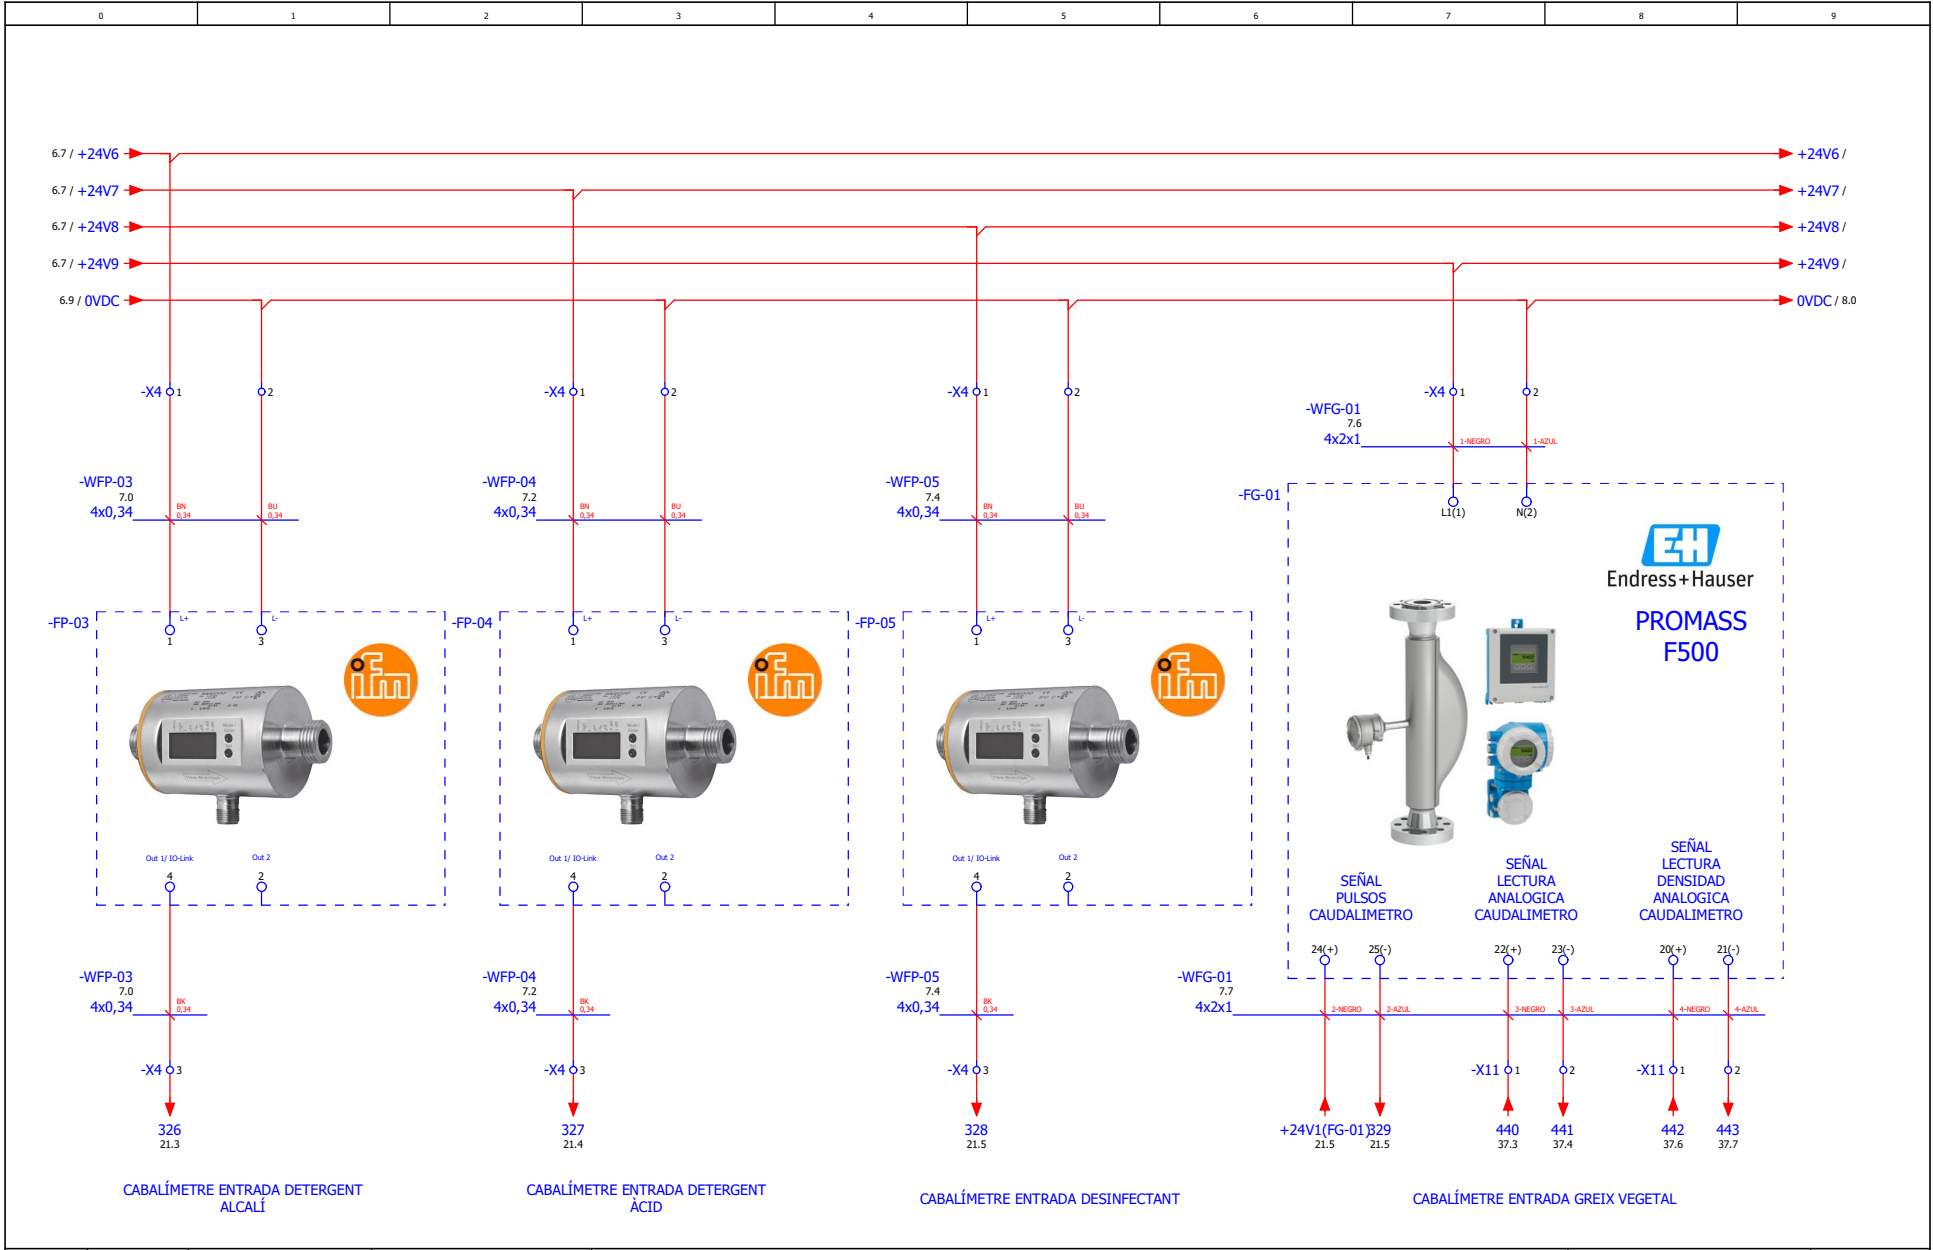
0 1 2 3 4 5 6 7 8 9

6.7 / +24V6
6.7 / +24V7
6.7 / +24V8
6.7 / +24V9
6.9 / 0VDC

+24V6 /
+24V7 /
+24V8 /
+24V9 /
0VDC / 8.0

-X4 1 2
-X4 1 2
-X4 1 2
-X4 1 2

-WFG-01
7.6
4x2x1
1-NEGRO 1-AZUL

-WFP-03
7.0
4x0,34
BN 0,34 BU 0,34

-WFP-04
7.2
4x0,34
BN 0,34 BU 0,34

-WFP-05
7.4
4x0,34
BN 0,34 BU 0,34

-FG-01
L1(1) N(2)

Endress+Hauser
PROMASS
F500

-FP-03
L+ L-
1 3
Out 1/ IO-Link Out 2
4 2

-FP-04
L+ L-
1 3
Out 1/ IO-Link Out 2
4 2

-FP-05
L+ L-
1 3
Out 1/ IO-Link Out 2
4 2

SEÑAL PULSOS CAUDALIMETRO
SEÑAL LECTURA ANALOGICA CAUDALIMETRO
SEÑAL LECTURA DENSIDAD ANALOGICA CAUDALIMETRO

24(+) 25(-) 22(+) 23(-) 20(+) 21(-)

-WFP-03
7.0
4x0,34
BK 0,34

-WFP-04
7.2
4x0,34
BK 0,34

-WFP-05
7.4
4x0,34
BK 0,34

-WFG-01
7.7
4x2x1
2-NEGRO 2-AZUL 3-NEGRO 3-AZUL 4-NEGRO 4-AZUL

-X4 3
-X4 3
-X4 3
-X11 1 2
-X11 1 2

326
21.3
327
21.4
328
21.5
+24V1(FG-01)
21.5
329
21.5
440
37.3
441
37.4
442
37.6
443
37.7

CABALÍMETRE ENTRADA DETERGENT ALCALÍ

CABALÍMETRE ENTRADA DETERGENT ÀCID

CABALÍMETRE ENTRADA DESINFECTANT

CABALÍMETRE ENTRADA GREIX VEGETAL